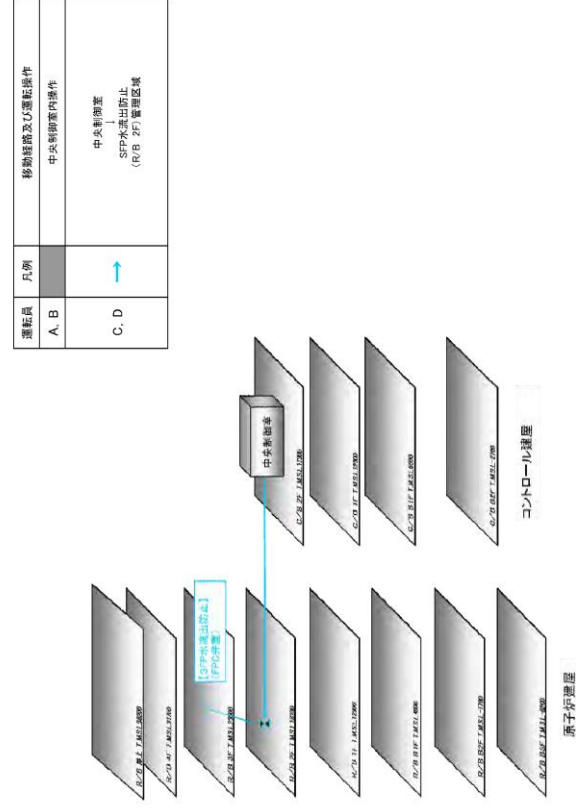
| 運転員 | 凡例 | 移動経路及び運転操作 |
|---|---|---|
| A, B | | 中央制御室内操作 |
| C, D | → | 中央制御室 ↓ SFP水流出防止 (R/B 2F) 管理区域 |

【SFP水流出防止】 (FPC弁閉)

R/B 屋上 T.M.S.L.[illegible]
R/B 4F T.M.S.L.31700
R/B 3F T.M.S.L.23500
R/B 2F T.M.S.L.18100
R/B 1F T.M.S.L.12300
R/B B1F T.M.S.L.4800
R/B B2F T.M.S.L.-1700
R/B B3F T.M.S.L.-8200

原子炉建屋

中央制御室

C/B 2F T.M.S.L.17300
C/B 1F T.M.S.L.12300
C/B B1F T.M.S.L.6500
C/B B2F T.M.S.L.-2700

コントロール建屋